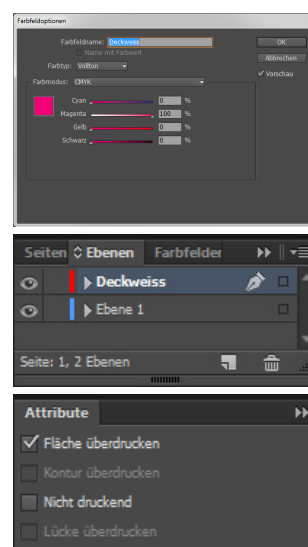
Farbfeldoptionen

Farbfeldname: Deckweiss
Name mit Farbwert
Farbtyp: Vollton
Farbmodus: CMYK

Cyan 0 %
Magenta 100 %
Gelb 0 %
Schwarz 0 %

OK
Abbrechen
✓ Vorschau

Seiten Ebenen Farbfelder

Deckweiss
Ebene 1

Seite: 1, 2 Ebenen

Attribute

✓ Fläche überdrucken
Kontur überdrucken
Nicht druckend
Lücke überdrucken